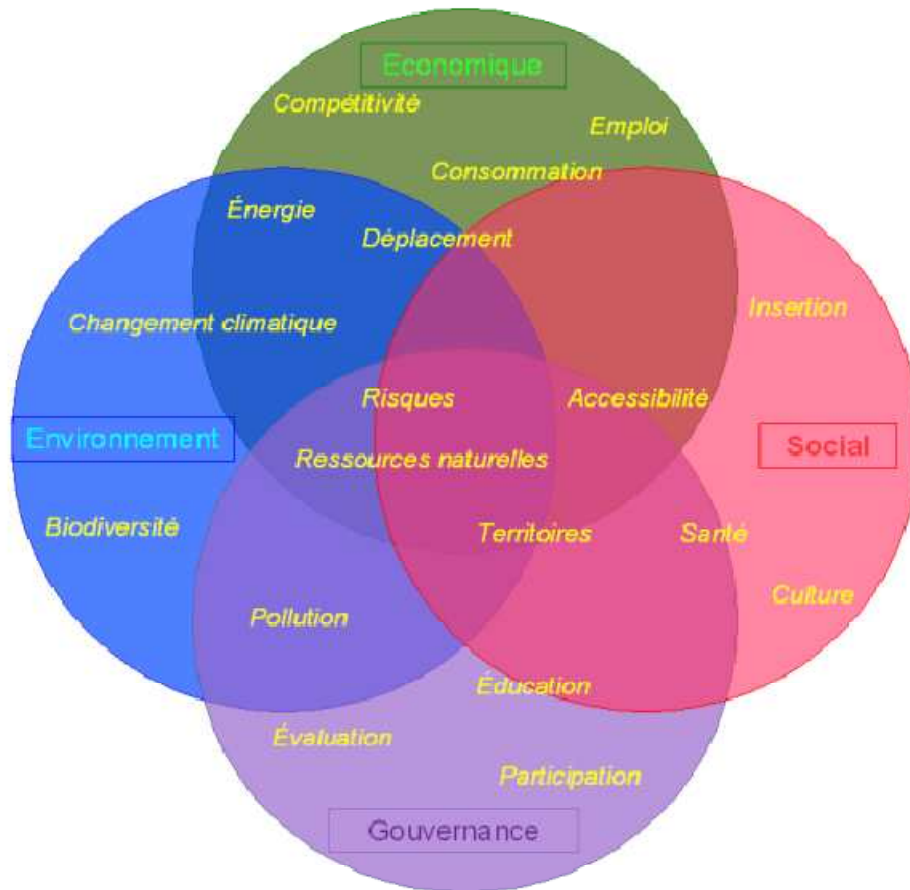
Economique
Compétitivité
Emploi
Consommation
Énergie
Déplacement
Changement climatique
Insertion
Risques
Accessibilité
Environnement
Social
Ressources naturelles
Biodiversité
Territoires
Santé
Culture
Pollution
Éducation
Évaluation
Participation
Gouvernance